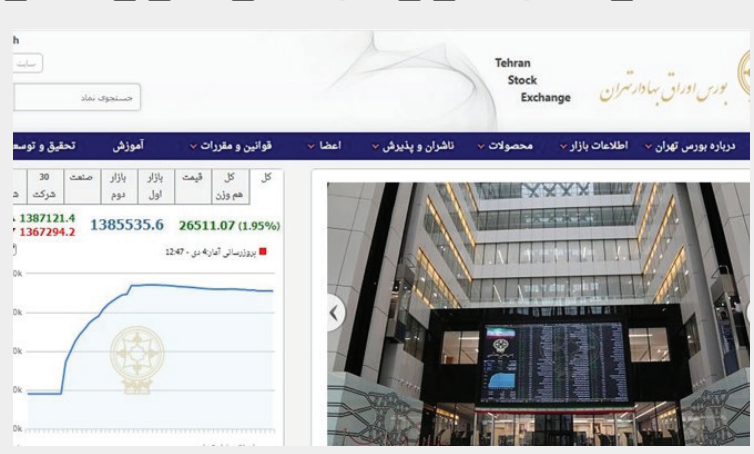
h

سایت

جستجوی نماد

Tehran Stock Exchange

بورس اوراق بهادار تهران

درباره بورس تهران | اطلاعات بازار | محصولات | ناشران و پذیرش | اعضا | قوانین و مقررات | آموزش | تحقیق و توسع

| کل | کل هم وزن | قیمت | بازار اول | بازار دوم | صنعت | 30 شرکت |
|---|---|---|---|---|---|---|

26511.07 (1.95%) 1385535.6 1387121.4 1367294.2

بروزرسانی آمار ۸ دی - 12:47

0k
0k
0k
0k
0k